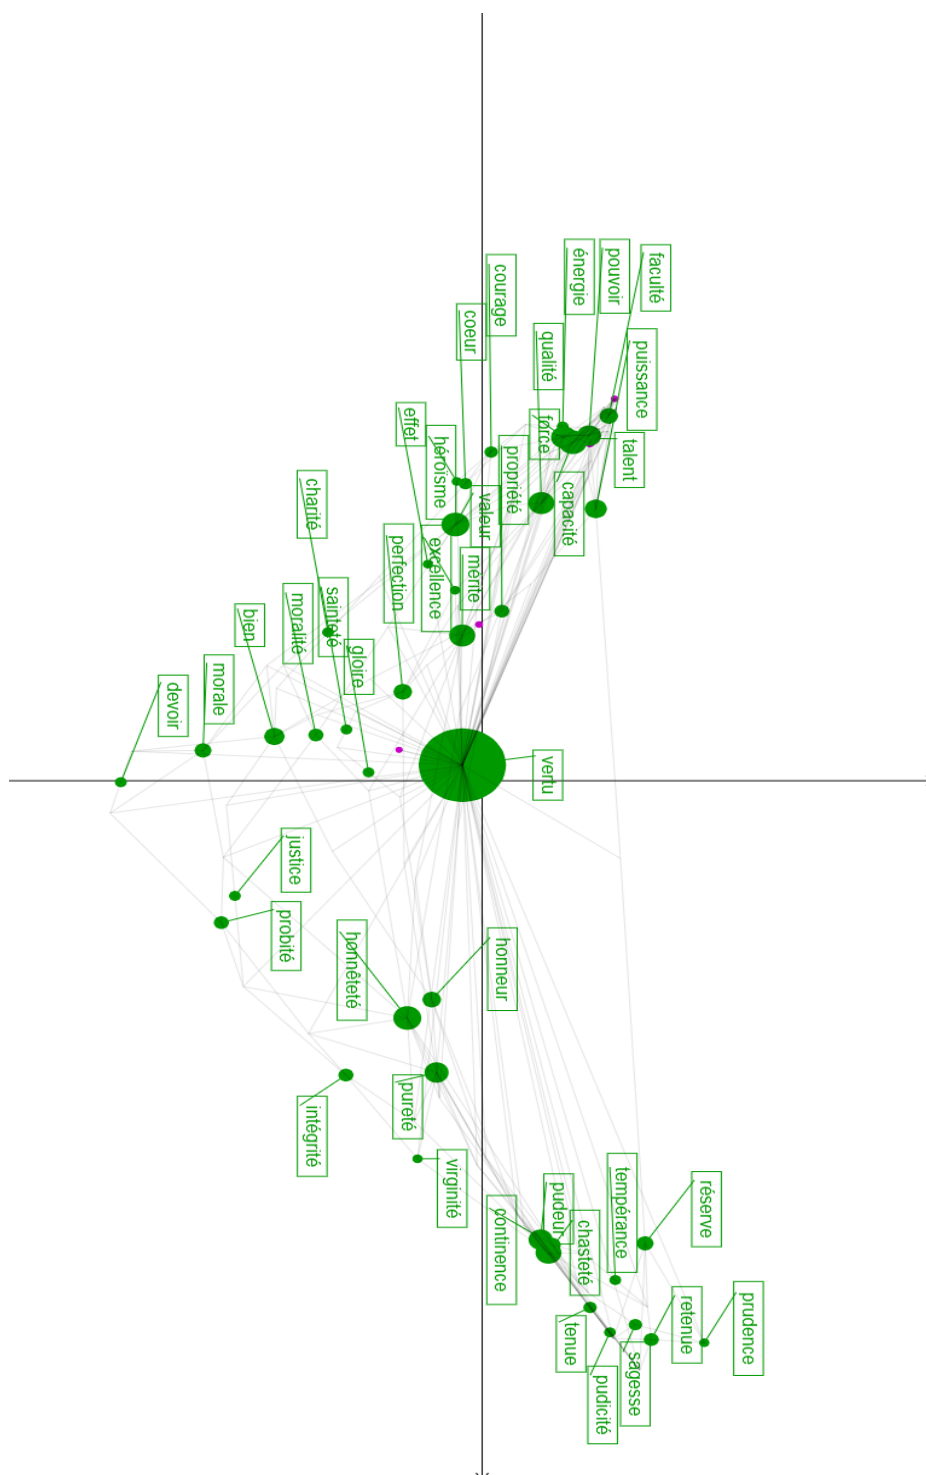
faculté
pouvoir
énergie
courage
coeur
qualité
puissance
force
talent
effet
héroïsme
propriété
capacité
valeur
charité
perfection
excellence
mérite
sainteté
moralité
bien
gloire
morale
devoir
vertu
justice
probité
honnêteté
honneur
pureté
intégrité
virginité
pudeur
tempérance
réserve
continence
chasteté
prudence
retenue
tenue
sagesse
pudicité